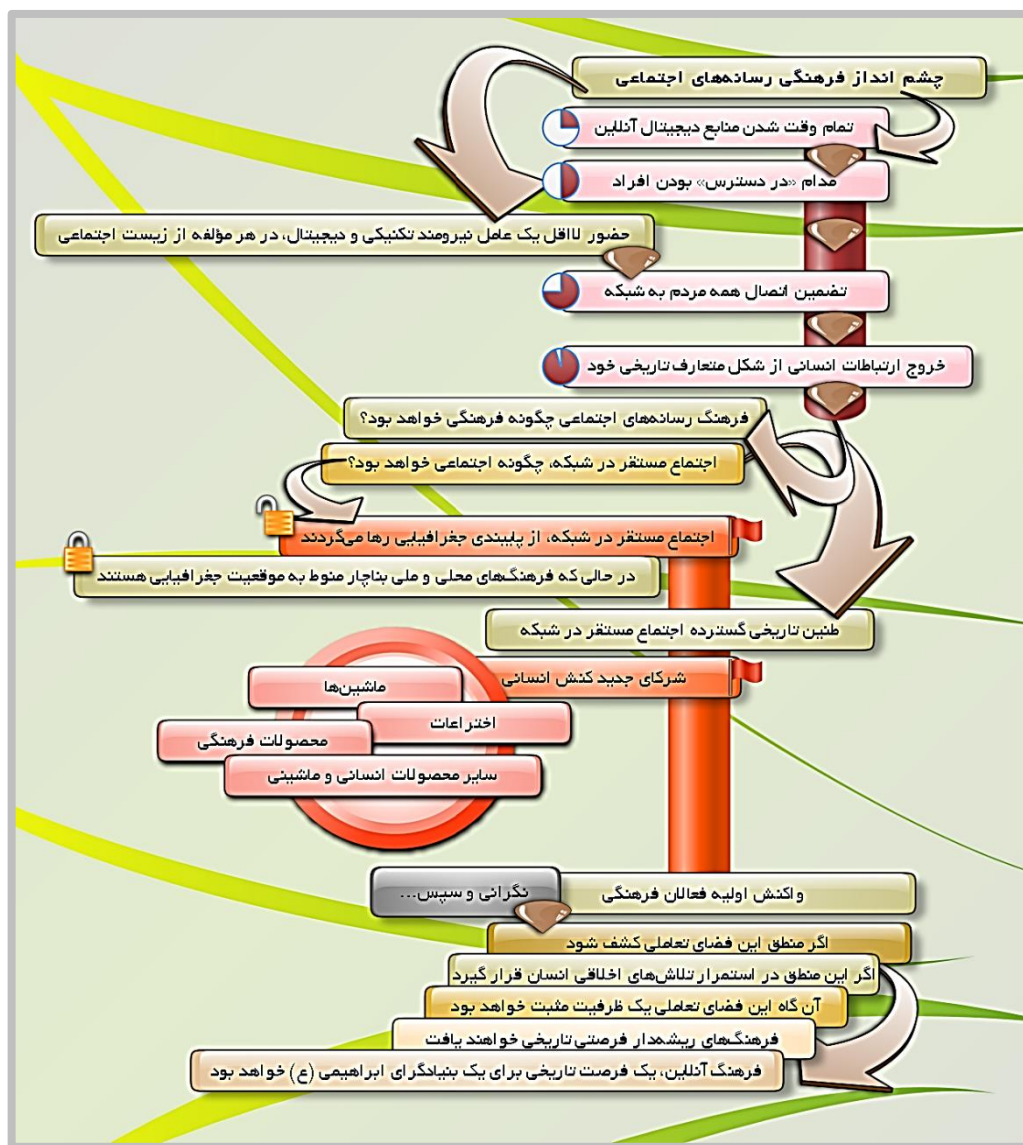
چشم انداز فرهنگی رسانه‌های اجتماعی

تمام وقت شدن منابع دیجیتال آنلاین

مدام «در دسترس» بودن افراد

حضور لااقل یک عامل نیرومند تکنیکی و دیجیتال، در هر مؤلفه از زیست اجتماعی

تضمین اتصال همه مردم به شبکه

خروج ارتباطات انسانی از شکل متعارف تاریخی خود

فرهنگ رسانه‌های اجتماعی چگونه فرهنگی خواهد بود؟

اجتماع مستقر در شبکه، چگونه اجتماعی خواهد بود؟

اجتماع مستقر در شبکه، از پایبندی جغرافیایی رها می‌گردند

در حالی که فرهنگ‌های محلی و ملی بناچار منوط به موقعیت جغرافیایی هستند

طنین تاریخی گسترده اجتماع مستقر در شبکه

شرکای جدید کنش انسانی

ماشین‌ها

اختراعات

محصولات فرهنگی

سایر محصولات انسانی و ماشینی

واکنش اولیه فعالان فرهنگی

نگرانی و سپس...

اگر منطق این فضای تعاملی کشف شود

اگر این منطق در استمرار تلاش‌های اخلاقی انسان قرار گیرد

آن گاه این فضای تعاملی یک ظرفیت مثبت خواهد بود

فرهنگ‌های ریشه‌دار فرصتی تاریخی خواهند یافت

فرهنگ آنلاین، یک فرصت تاریخی برای یک بنیادگرای ابراهیمی (ع) خواهد بود